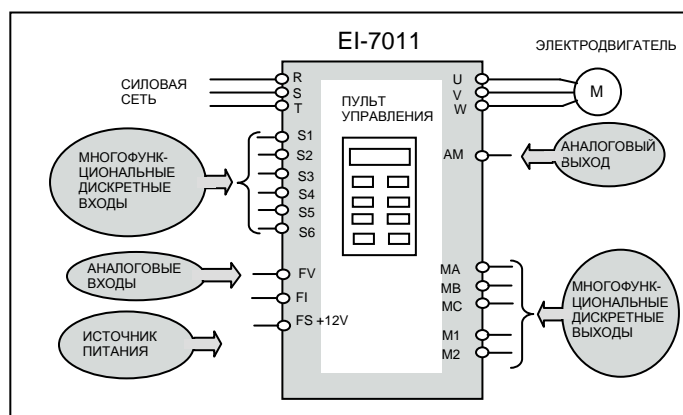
EI-7011

ЭЛЕКТРОДВИГАТЕЛЬ

СИЛОВАЯ СЕТЬ

R
S
T

U
V
W

M

ПУЛЬТ УПРАВЛЕНИЯ

МНОГОФУНК-ЦИОНАЛЬНЫЕ ДИСКРЕТНЫЕ ВХОДЫ

S1
S2
S3
S4
S5
S6

AM

АНАЛОГОВЫЙ ВЫХОД

АНАЛОГОВЫЕ ВХОДЫ

FV
FI
FS +12V

ИСТОЧНИК ПИТАНИЯ

MA
MB
MC
M1
M2

МНОГОФУНК-ЦИОНАЛЬНЫЕ ДИСКРЕТНЫЕ ВЫХОДЫ